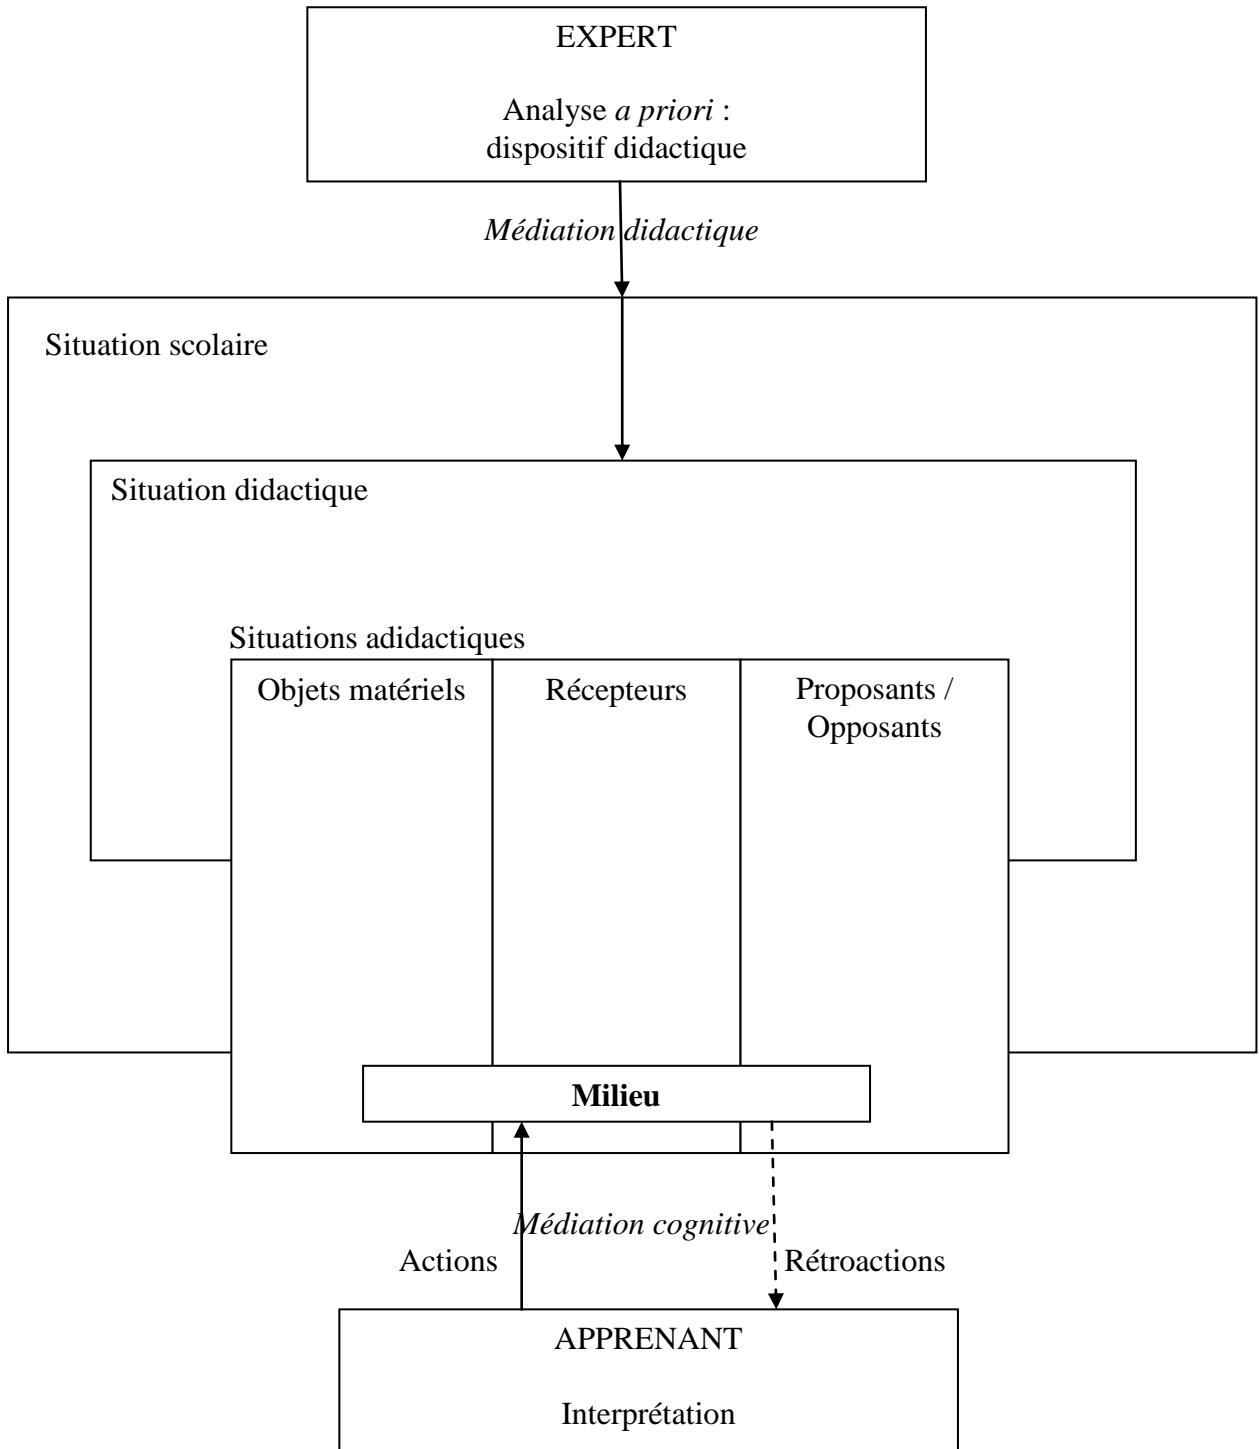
EXPERT

Analyse *a priori* : dispositif didactique

*Médiation didactique*

Situation scolaire

Situation didactique

Situations adidactiques

Objets matériels

Récepteurs

Proposants / Opposants

**Milieu**

*Médiation cognitive*

Actions

Rétroactions

APPRENANT

Interprétation